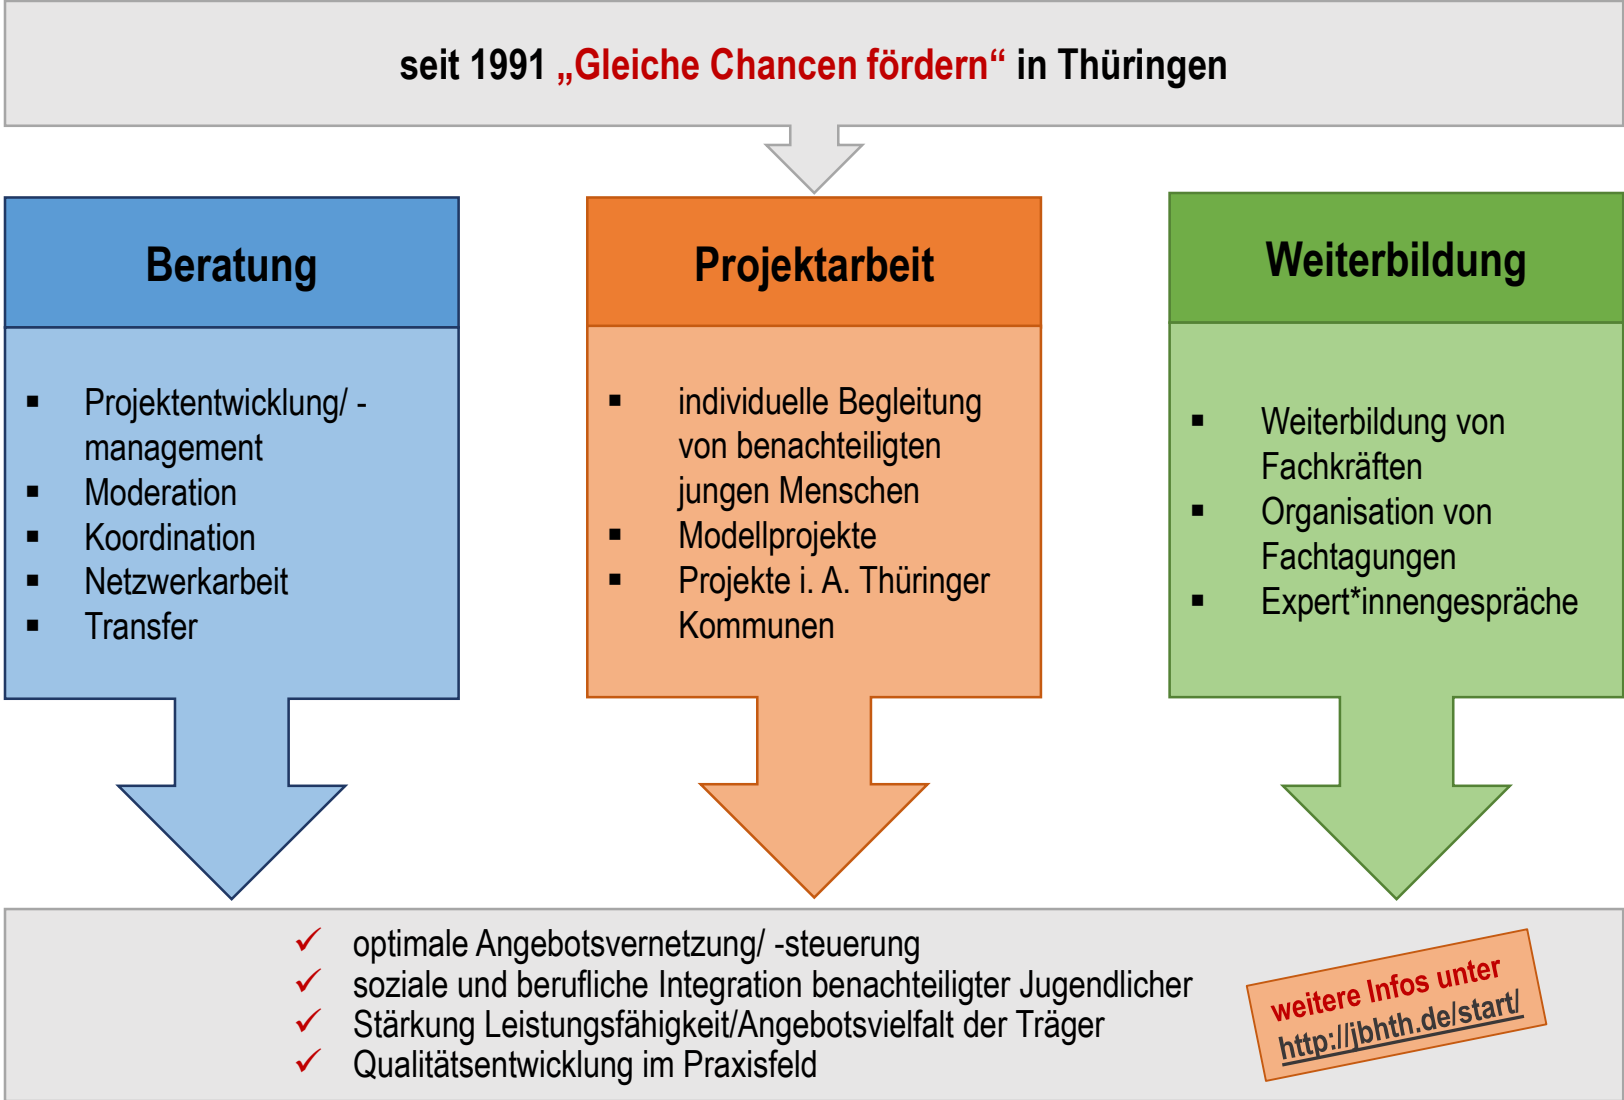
seit 1991 „Gleiche Chancen fördern“ in Thüringen

Beratung

- Projektentwicklung/ -management
- Moderation
- Koordination
- Netzwerkarbeit
- Transfer

Projektarbeit

- individuelle Begleitung von benachteiligten jungen Menschen
- Modellprojekte
- Projekte i. A. Thüringer Kommunen

Weiterbildung

- Weiterbildung von Fachkräften
- Organisation von Fachtagungen
- Expert*innengespräche

✓ optimale Angebotsvernetzung/ -steuerung
✓ soziale und berufliche Integration benachteiligter Jugendlicher
✓ Stärkung Leistungsfähigkeit/Angebotsvielfalt der Träger
✓ Qualitätsentwicklung im Praxisfeld

weitere Infos unter http://jbhth.de/start/